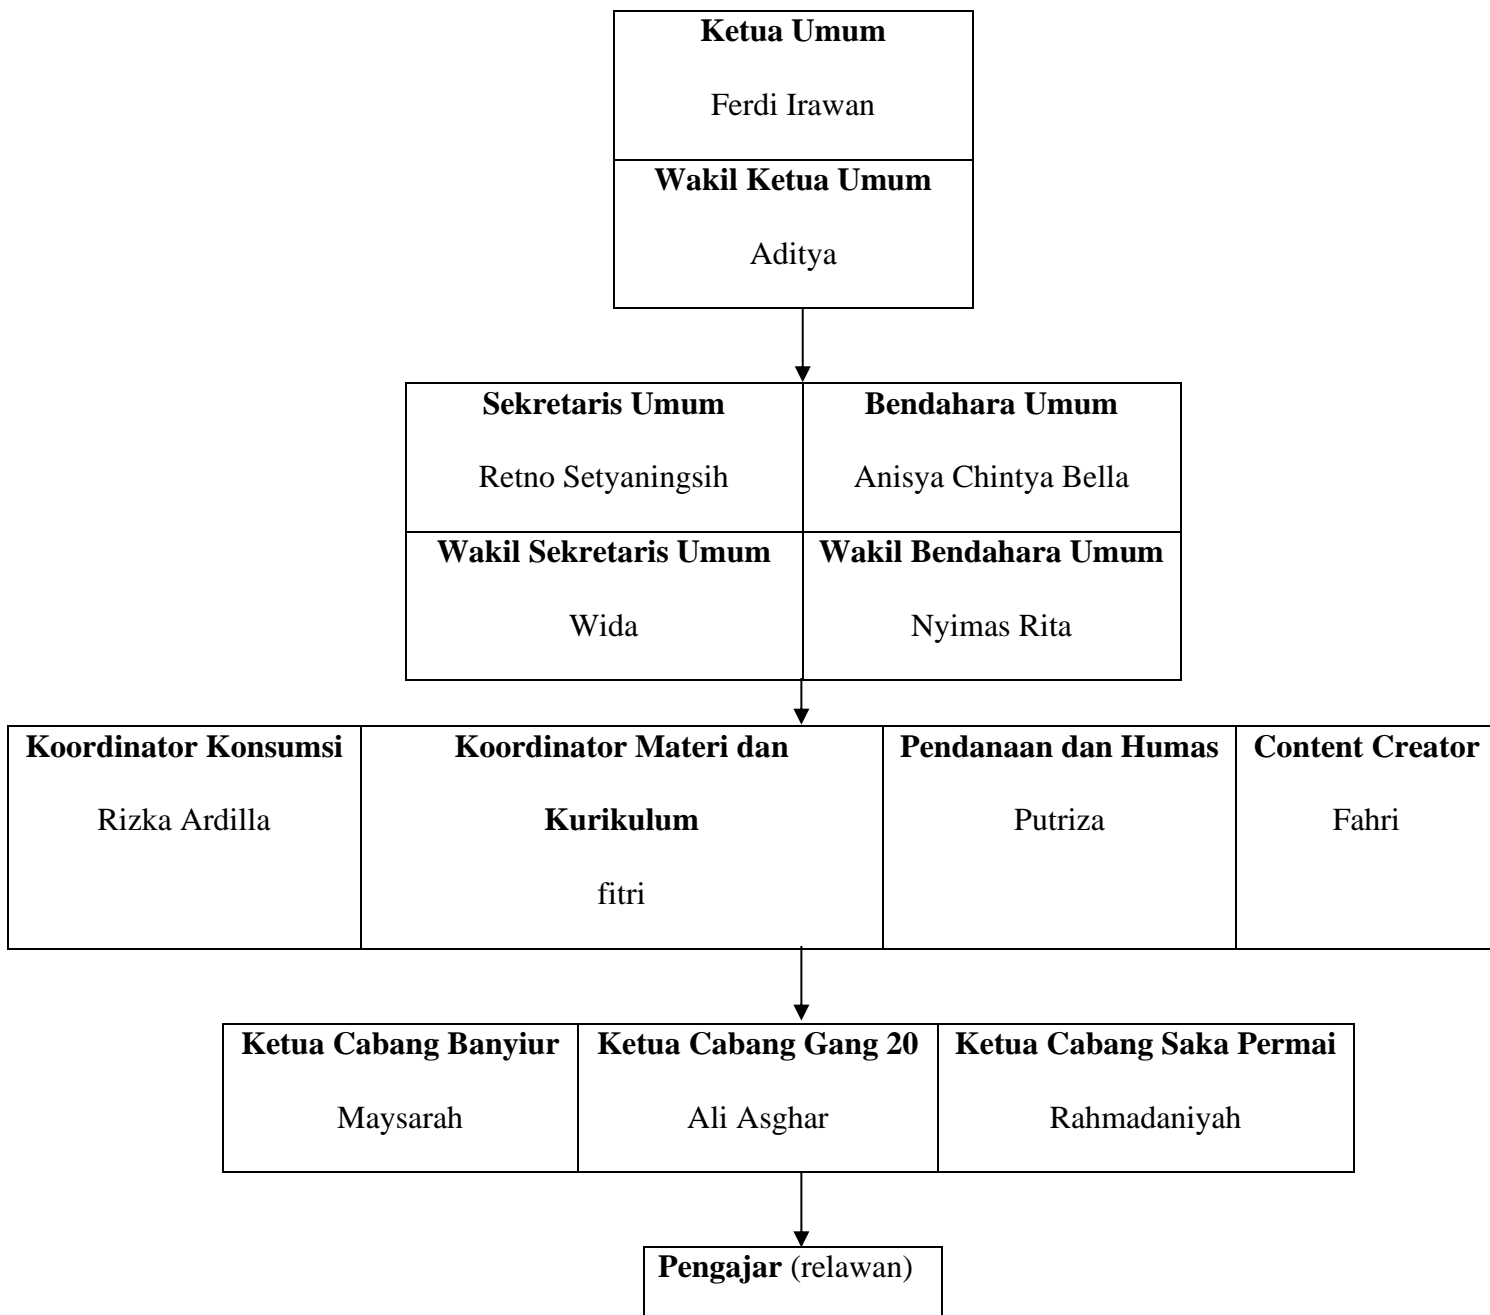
**Ketua Umum**

Ferdi Irawan

**Wakil Ketua Umum**

Aditya

| **Sekretaris Umum** Retno Setyaningsih | **Bendahara Umum** Anisya Chintya Bella |
|---|---|
| **Wakil Sekretaris Umum** Wida | **Wakil Bendahara Umum** Nyimas Rita |

| **Koordinator Konsumsi** Rizka Ardilla | **Koordinator Materi dan Kurikulum** fitri | **Pendanaan dan Humas** Putriza | **Content Creator** Fahri |
|---|---|---|---|

| **Ketua Cabang Banyiur** Maysarah | **Ketua Cabang Gang 20** Ali Asghar | **Ketua Cabang Saka Permai** Rahmadaniyah |
|---|---|---|

**Pengajar** (relawan)